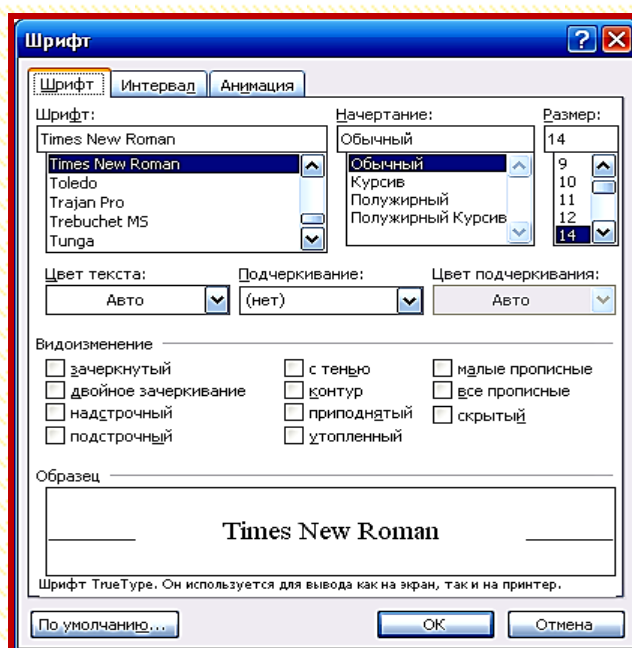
Шрифт

Шрифт | Интервал | Анимация

Шрифт:
Times New Roman
Times New Roman
Toledo
Trajan Pro
Trebuchet MS
Tunga

Начертание:
Обычный
Обычный
Курсив
Полужирный
Полужирный Курсив

Размер:
14
9
10
11
12
14

Цвет текста:
Авто

Подчеркивание:
(нет)

Цвет подчеркивания:
Авто

Видоизменение

зачеркнутый
двойное зачеркивание
надстрочный
подстрочный

с тенью
контур
приподнятый
утопленный

малые прописные
все прописные
скрытый

Образец

Times New Roman

Шрифт TrueType. Он используется для вывода как на экран, так и на принтер.

По умолчанию...

ОК

Отмена